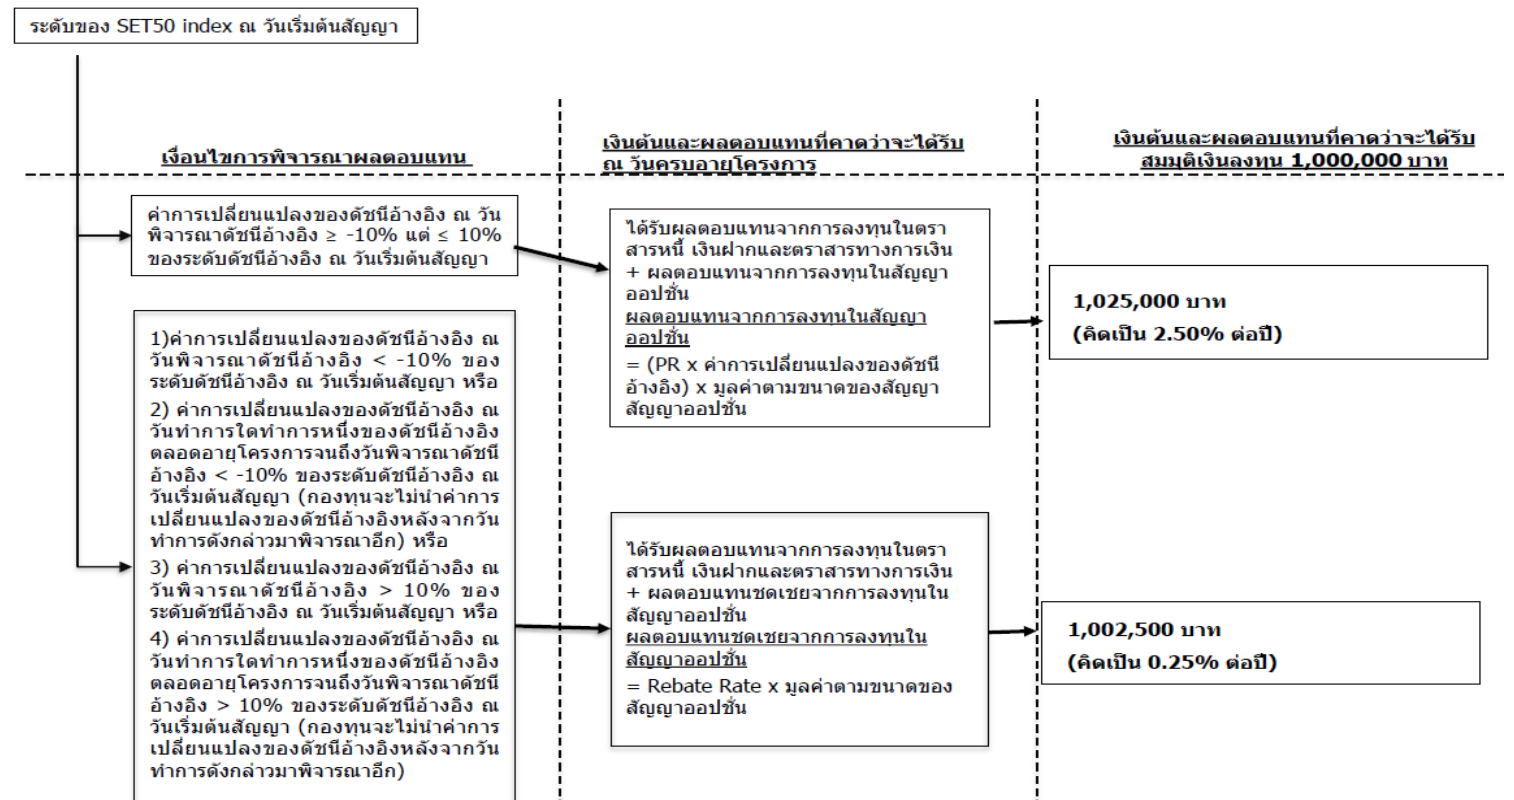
ระดับของ SET50 index ณ วันเริ่มต้นสัญญา

เงื่อนไขการพิจารณาผลตอบแทน

เงินต้นและผลตอบแทนที่คาดว่าจะได้รับ ณ วันครบอายุโครงการ

เงินต้นและผลตอบแทนที่คาดว่าจะได้รับ สมมติเงินลงทุน 1,000,000 บาท

ค่าการเปลี่ยนแปลงของดัชนีอ้างอิง ณ วันพิจารณาดัชนีอ้างอิง ≥ -10% แต่ ≤ 10% ของระดับดัชนีอ้างอิง ณ วันเริ่มต้นสัญญา

ได้รับผลตอบแทนจากการลงทุนในตราสารหนี้ เงินฝากและตราสารทางการเงิน + ผลตอบแทนจากการลงทุนในสัญญาออปชั่น
ผลตอบแทนจากการลงทุนในสัญญาออปชั่น
= (PR x ค่าการเปลี่ยนแปลงของดัชนีอ้างอิง) x มูลค่าตามขนาดของสัญญาสัญญาออปชั่น

1,025,000 บาท
(คิดเป็น 2.50% ต่อปี)

1)ค่าการเปลี่ยนแปลงของดัชนีอ้างอิง ณ วันพิจารณาดัชนีอ้างอิง < -10% ของระดับดัชนีอ้างอิง ณ วันเริ่มต้นสัญญา หรือ
2) ค่าการเปลี่ยนแปลงของดัชนีอ้างอิง ณ วันทำการใดทำการหนึ่งของดัชนีอ้างอิงตลอดอายุโครงการจนถึงวันพิจารณาดัชนีอ้างอิง < -10% ของระดับดัชนีอ้างอิง ณ วันเริ่มต้นสัญญา (กองทุนจะไม่นำค่าการเปลี่ยนแปลงของดัชนีอ้างอิงหลังจากวันทำการดังกล่าวมาพิจารณาอีก) หรือ
3) ค่าการเปลี่ยนแปลงของดัชนีอ้างอิง ณ วันพิจารณาดัชนีอ้างอิง > 10% ของระดับดัชนีอ้างอิง ณ วันเริ่มต้นสัญญา หรือ
4) ค่าการเปลี่ยนแปลงของดัชนีอ้างอิง ณ วันทำการใดทำการหนึ่งของดัชนีอ้างอิงตลอดอายุโครงการจนถึงวันพิจารณาดัชนีอ้างอิง > 10% ของระดับดัชนีอ้างอิง ณ วันเริ่มต้นสัญญา (กองทุนจะไม่นำค่าการเปลี่ยนแปลงของดัชนีอ้างอิงหลังจากวันทำการดังกล่าวมาพิจารณาอีก)

ได้รับผลตอบแทนจากการลงทุนในตราสารหนี้ เงินฝากและตราสารทางการเงิน + ผลตอบแทนชดเชยจากการลงทุนในสัญญาออปชั่น
ผลตอบแทนชดเชยจากการลงทุนในสัญญาออปชั่น
= Rebate Rate x มูลค่าตามขนาดของสัญญาออปชั่น

1,002,500 บาท
(คิดเป็น 0.25% ต่อปี)